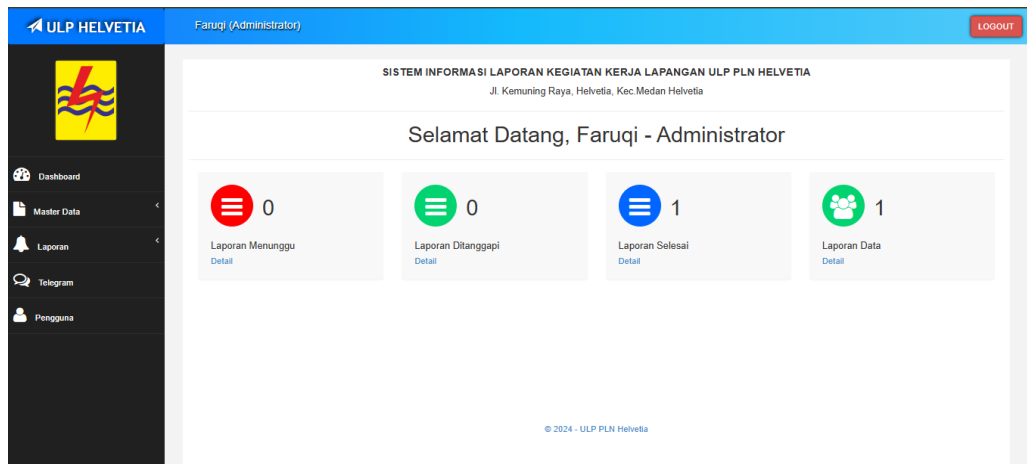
ULP HELVETIA

Faruqi (Administrator)

LOGOUT

Dashboard

Master Data

Laporan

Telegram

Pengguna

SISTEM INFORMASI LAPORAN KEGIATAN KERJA LAPANGAN ULP PLN HELVETIA

Jl. Kemuning Raya, Helvetia, Kec.Medan Helvetia

Selamat Datang, Faruqi - Administrator

0
Laporan Menunggu
Detail

0
Laporan Ditanggapi
Detail

1
Laporan Selesai
Detail

1
Laporan Data
Detail

© 2024 - ULP PLN Helvetia